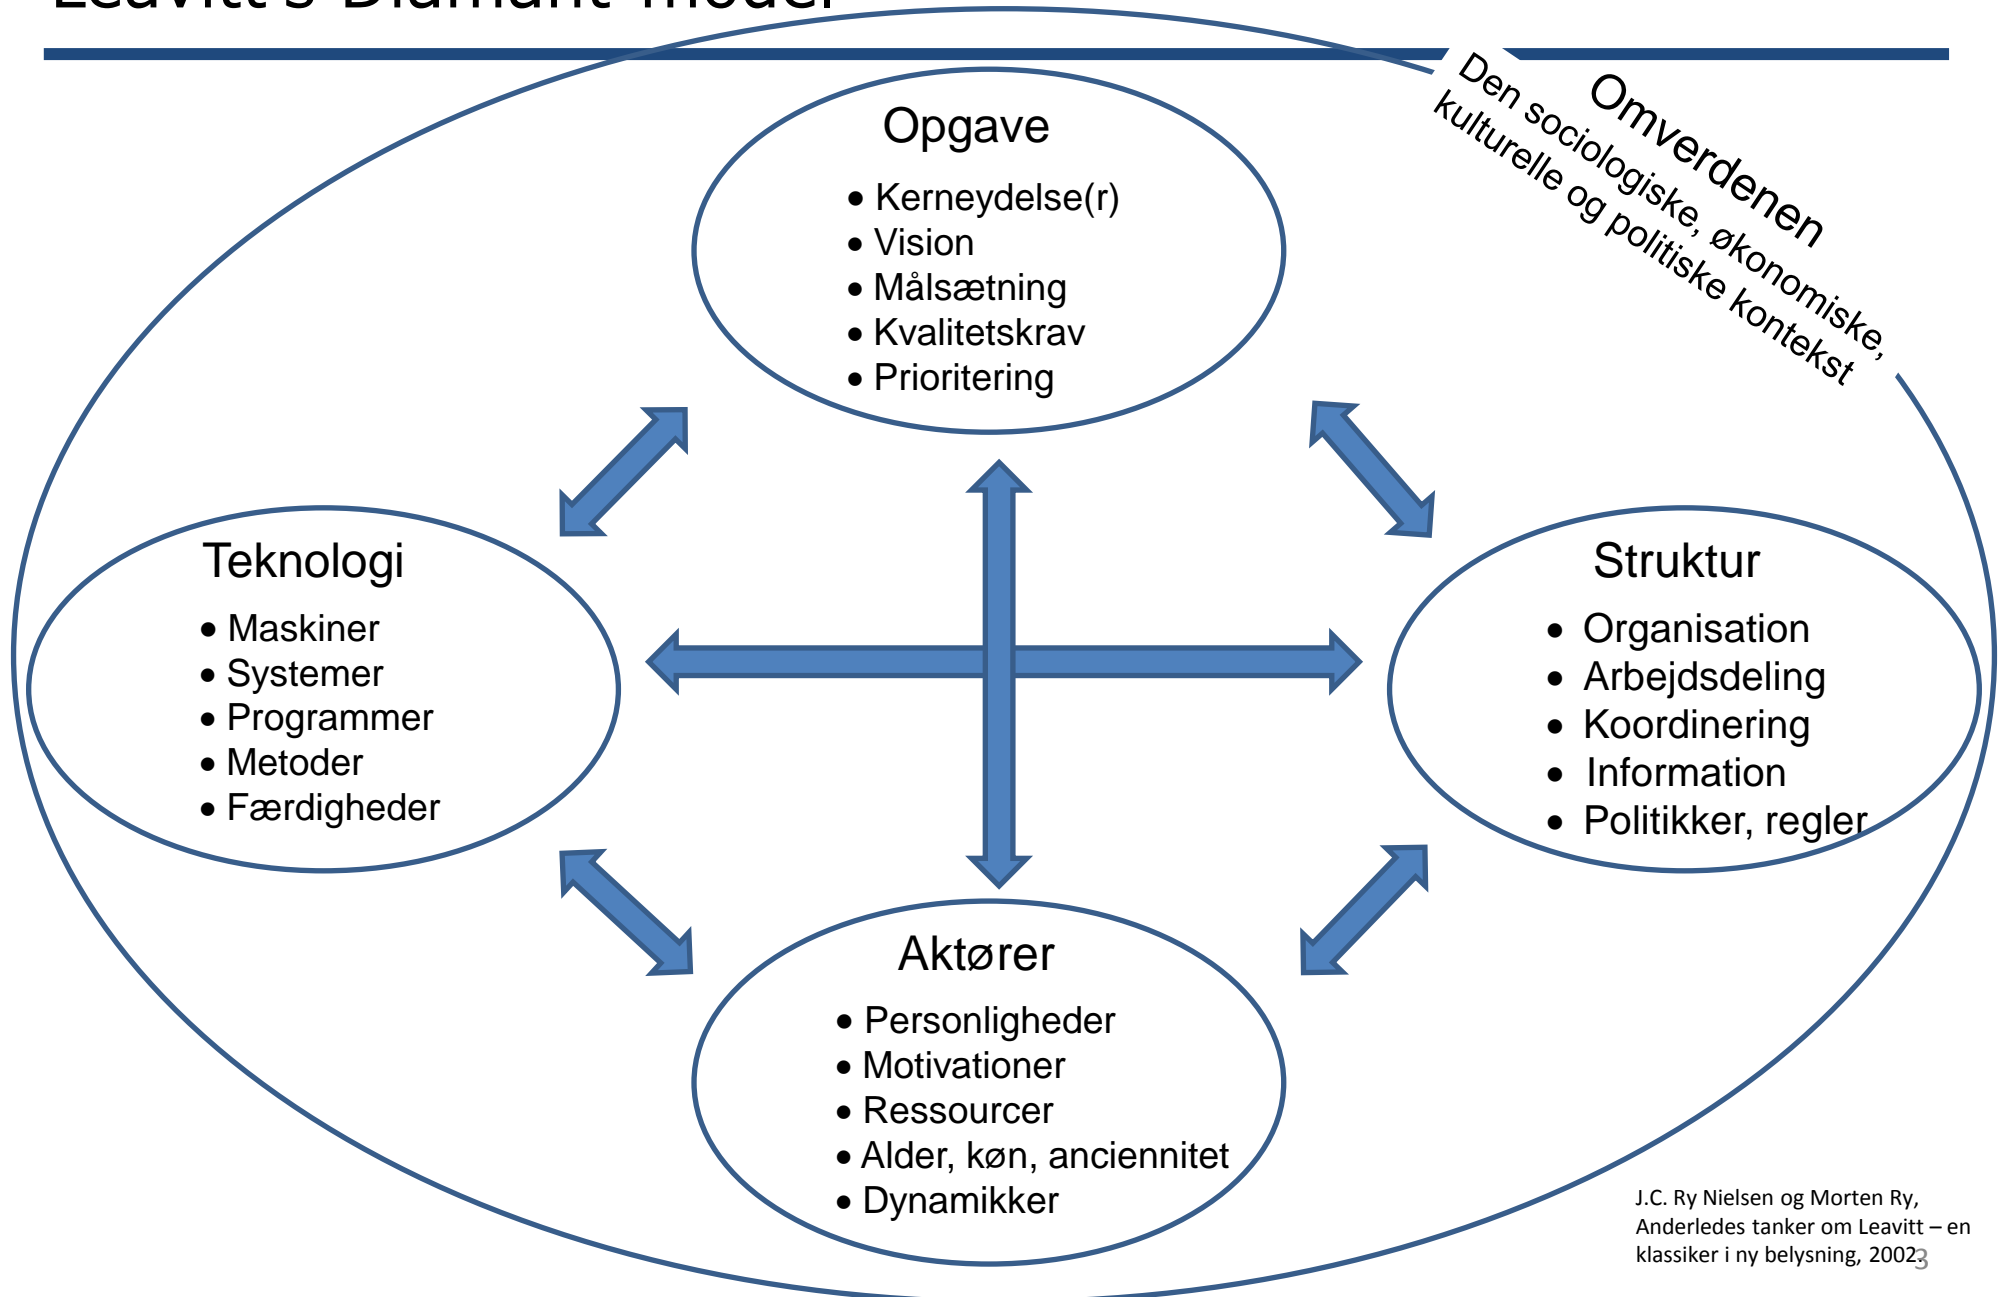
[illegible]

Omverdenen
Den sociologiske, økonomiske, kulturelle og politiske kontekst

Opgave
- Kerneydelse(r)
- Vision
- Målsætning
- Kvalitetskrav
- Prioritering

Teknologi
- Maskiner
- Systemer
- Programmer
- Metoder
- Færdigheder

Struktur
- Organisation
- Arbejdsdeling
- Koordinering
- Information
- Politikker, regler

Aktører
- Personligheder
- Motivationer
- Ressourcer
- Alder, køn, anciennitet
- Dynamikker

J.C. Ry Nielsen og Morten Ry, Anderledes tanker om Leavitt – en klassiker i ny belysning, 2002

3